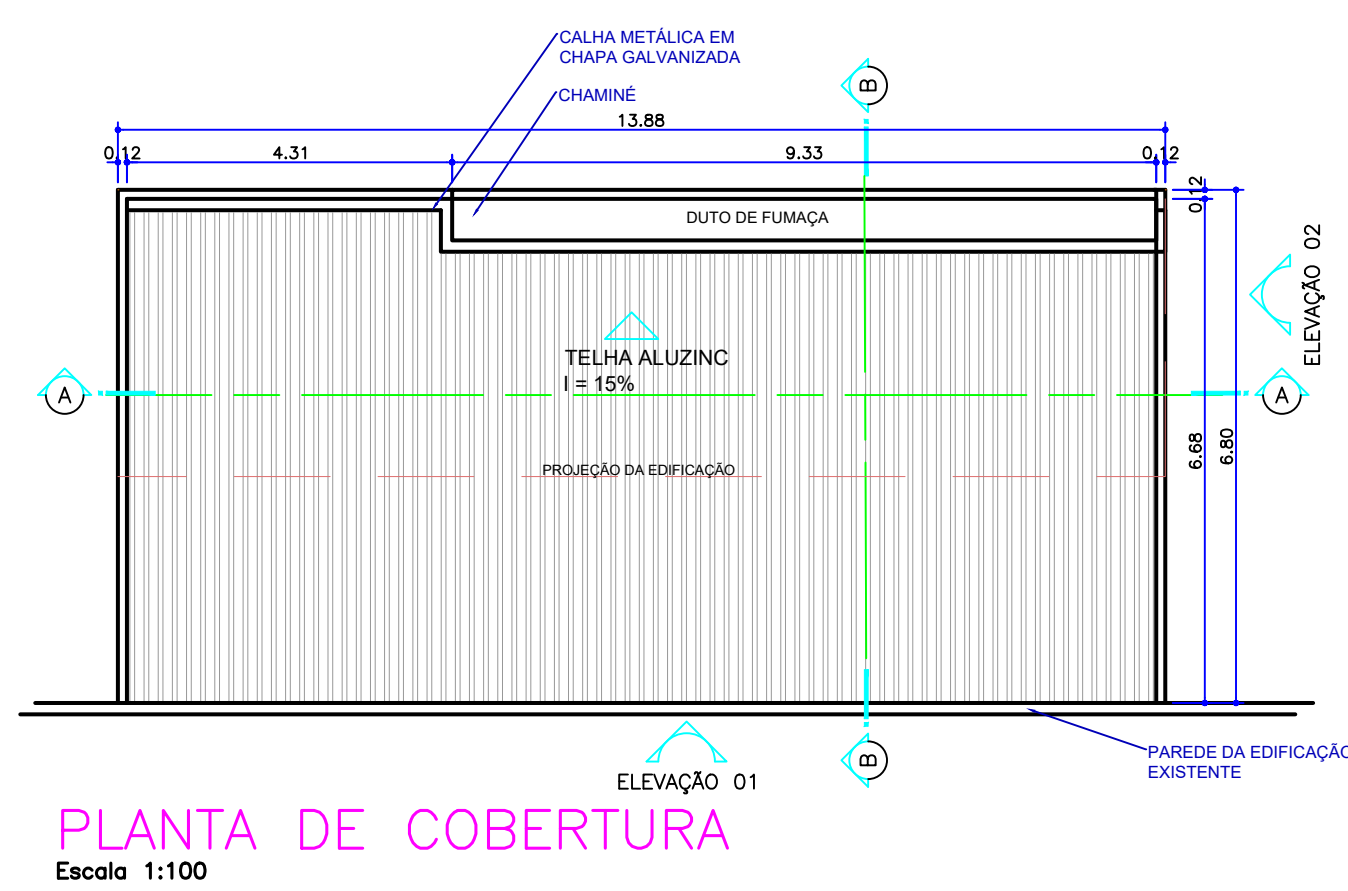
CALHA METÁLICA EM CHAPA GALVANIZADA

CHAMINÉ

B

13.88

0.12 4.31 9.33 0.12

DUTO DE FUMAÇA

0.12

ELEVAÇÃO 02

TELHA ALUZINC
I = 15%

A

A

PROJEÇÃO DA EDIFICAÇÃO

6.68

6.80

B

ELEVAÇÃO 01

PAREDE DA EDIFICAÇÃ
EXISTENTE

PLANTA DE COBERTURA
Escala 1:100